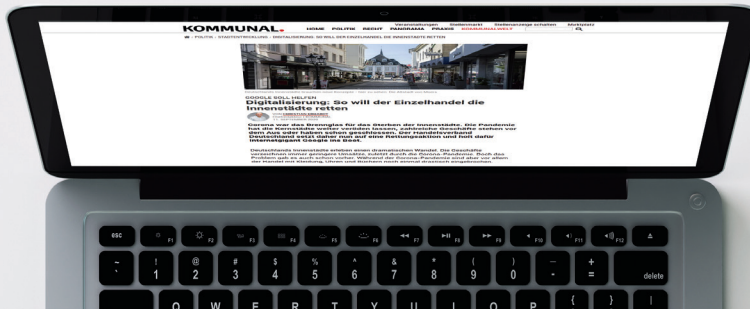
KOMMUNAL.

Veranstaltungen Stellenmarkt Stellenanzeige schalten Marktplatz

HOME POLITIK RECHT PANORAMA PRAXIS KOMMUNALWELT

POLITIK / STADTENTWICKLUNG / DIGITALISIERUNG: SO WILL DER EINZELHANDEL DIE INNENSTÄDTE RETTEN

GOOGLE SOLL HELFEN

Digitalisierung: So will der Einzelhandel die Innenstädte retten

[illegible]

Corona war das Brennglas für das Sterben der Innenstädte. Die Pandemie hat die Kernstädte weiter veröden lassen, zahlreiche Geschäfte stehen vor dem Aus oder haben schon geschlossen. Der Handelsverband Deutschland setzt daher nun auf eine Rettungsaktion und holt dafür Internetgigant Google ins Boot.

Deutschlands Innenstädte erleben einen dramatischen Wandel. Die Geschäfte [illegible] Corona-Pandemie. Doch das Problem gab es auch schon vorher. Während der Corona-Pandemie sind aber vor allem der Handel mit Kleidung, Uhren und Büchern noch einmal drastisch eingebrochen.

esc
F1
F2
F3
F4
F5
F6
F7
F8
F9
F10
F11
F12
~
`
!
1
@
2
#
3
$
4
%
5
^
6
&
7
*
8
(
9
)
0
_
-
+
=
delete
Q
W
E
R
T
Y
U
I
O
P
{
[
}
]
|
\